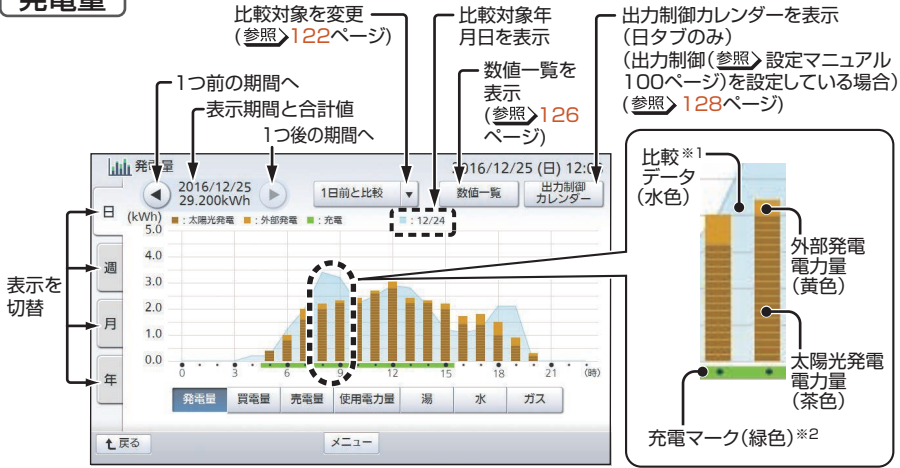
発電量

比較対象を変更
(参照 122ページ)

比較対象年月日を表示

出力制御カレンダーを表示
(日タブのみ)
(出力制御(参照 設定マニュアル100ページ)を設定している場合)
(参照 128ページ)

1つ前の期間へ

表示期間と合計値

1つ後の期間へ

数値一覧を表示
(参照 126ページ)

発電量

2016/12/25
29.200kWh

1日前と比較

2016/12/25 (日) 12:0

数値一覧

出力制御カレンダー

日

週

月

年

(kWh)

■：太陽光発電 ■：外部発電 ■：充電

■：12/24

5.0
4.0
3.0
2.0
1.0
0.0

0 3 6 9 12 15 18 21 (時)

発電量 買電量 売電量 使用電力量 湯 水 ガス

戻る

メニュー

表示を切替

比較※1データ(水色)

外部発電電力量(黄色)

太陽光発電電力量(茶色)

充電マーク(緑色)※2